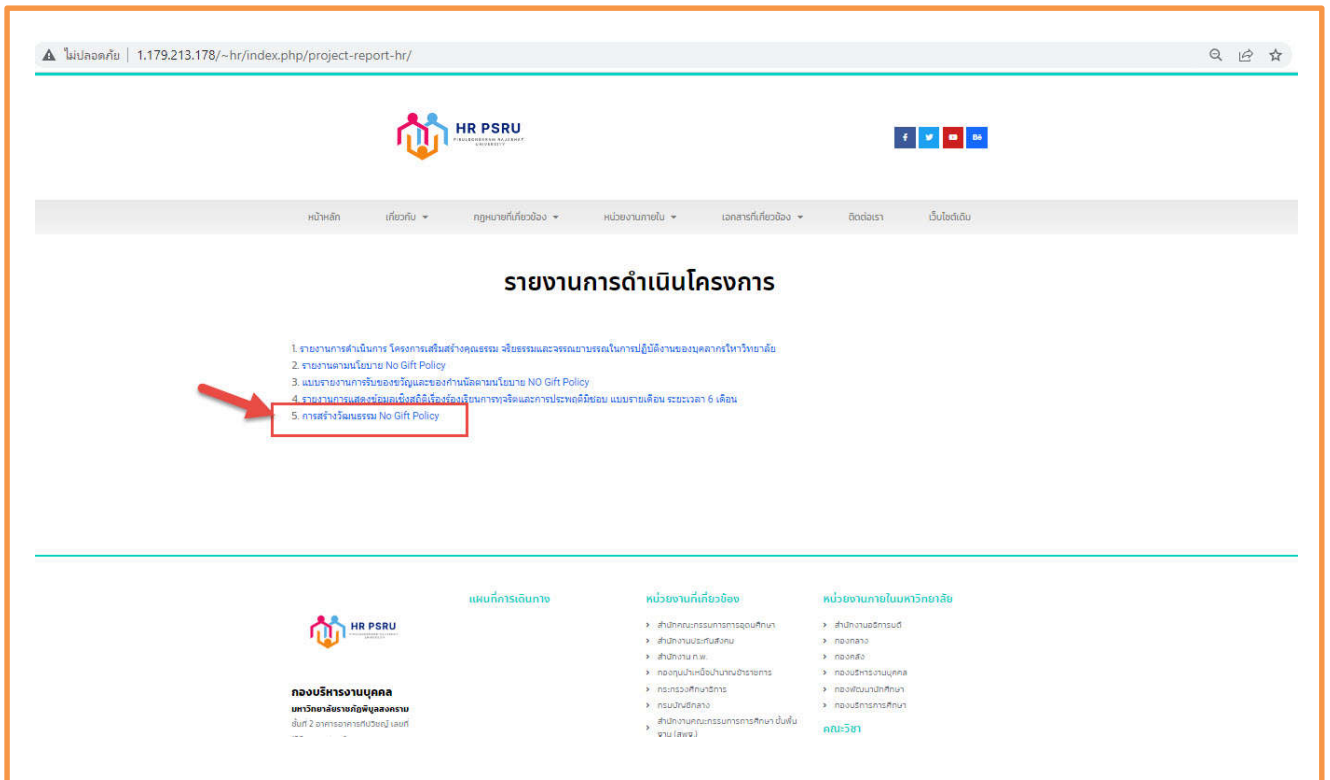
ไม่ปลอดภัย | 1.179.213.178/~hr/index.php/project-report-hr/

HR PSRU

f Bē

หน้าหลัก เกี่ยวกับ กฎหมายที่เกี่ยวข้อง หน่วยงานภายใน เอกสารที่เกี่ยวข้อง ติดต่อเรา เว็บไซต์เดิม

รายงานการดำเนินโครงการ

1. รายงานการดำเนินการ โครงการเสริมสร้างคุณธรรม จริยธรรมและจรรยาบรรณในการปฏิบัติงานของบุคลากรในมหาวิทยาลัย
2. รายงานตามนโยบาย No Gift Policy
3. แบบรายงานการรับของขวัญและของกำนัลตามนโยบาย NO Gift Policy
4. รายงานการแสดงข้อมูลเชิงสถิติเรื่องร้องเรียนการทุจริตและการประพฤติมิชอบ แบบรายเดือน ระยะเวลา 6 เดือน
5. การสร้างวัฒนธรรม No Gift Policy

HR PSRU

กองบริหารงานบุคคล
มหาวิทยาลัยราชภัฏพิบูลสงคราม
ชั้นที่ 2 อาคารอาคารทีปวิชญ์ เลขที่

แผนที่การเดินทาง

หน่วยงานที่เกี่ยวข้อง
สำนักงานคณะกรรมการการอุดมศึกษา
สำนักงานประกันสังคม
สำนักงาน ก.พ.
กองทุนบำเหน็จบำนาญข้าราชการ
กระทรวงศึกษาธิการ
กรมบัญชีกลาง
สำนักงานคณะกรรมการการศึกษา ขั้นพื้นฐาน (สพฐ.)

หน่วยงานภายในมหาวิทยาลัย
สำนักงานอธิการบดี
กองกลาง
กองคลัง
กองบริหารงานบุคคล
กองพัฒนานักศึกษา
กองบริการการศึกษา
คณะวิชา